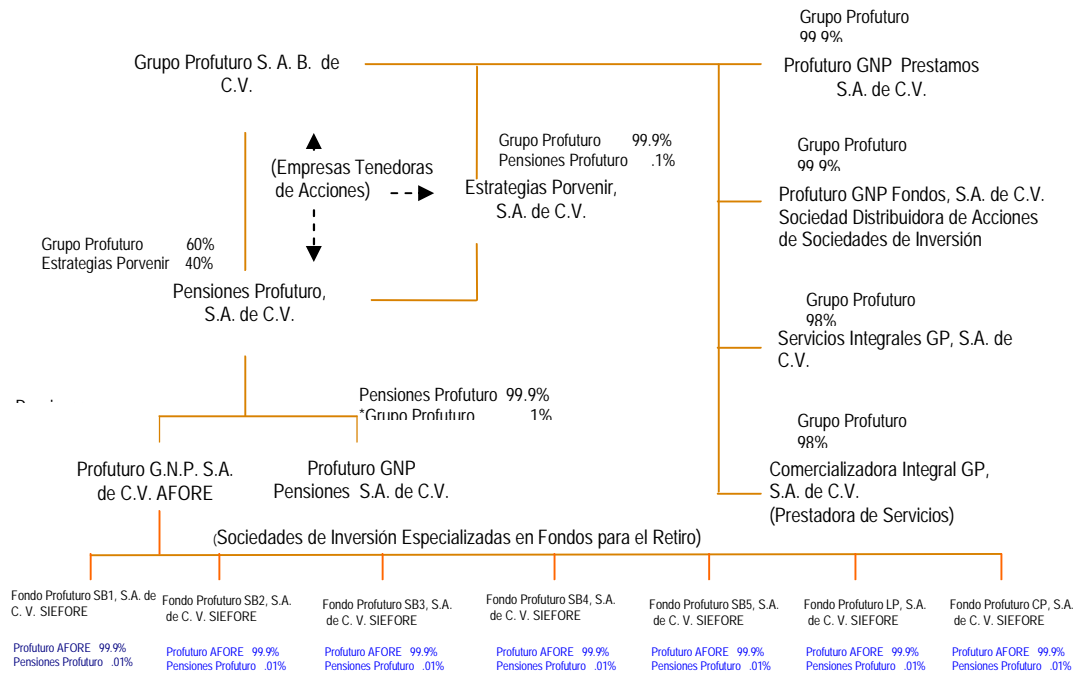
Grupo Profuturo
99.9%

Grupo Profuturo S. A. B. de C.V.

Profuturo GNP Prestamos S.A. de C.V.

Grupo Profuturo 99.9%
Pensiones Profuturo .1%

(Empresas Tenedoras de Acciones)

Estrategias Porvenir, S.A. de C.V.

Grupo Profuturo
99.9%

Profuturo GNP Fondos, S.A. de C.V. Sociedad Distribuidora de Acciones de Sociedades de Inversión

Grupo Profuturo 60%
Estrategias Porvenir 40%

Pensiones Profuturo, S.A. de C.V.

Grupo Profuturo
98%

Servicios Integrales GP, S.A. de C.V.

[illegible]

Pensiones Profuturo 99.9%
*Grupo Profuturo 1%

Grupo Profuturo
98%

Profuturo G.N.P. S.A. de C.V. AFORE

Profuturo GNP Pensiones S.A. de C.V.

Comercializadora Integral GP, S.A. de C.V. (Prestadora de Servicios)

(Sociedades de Inversión Especializadas en Fondos para el Retiro)

Fondo Profuturo SB1, S.A. de C. V. SIEFORE
Profuturo AFORE 99.9%
Pensiones Profuturo .01%

Fondo Profuturo SB2, S.A. de C. V. SIEFORE
Profuturo AFORE 99.9%
Pensiones Profuturo .01%

Fondo Profuturo SB3, S.A. de C. V. SIEFORE
Profuturo AFORE 99.9%
Pensiones Profuturo .01%

Fondo Profuturo SB4, S.A. de C. V. SIEFORE
Profuturo AFORE 99.9%
Pensiones Profuturo .01%

Fondo Profuturo SB5, S.A. de C. V. SIEFORE
Profuturo AFORE 99.9%
Pensiones Profuturo .01%

Fondo Profuturo LP, S.A. de C. V. SIEFORE
Profuturo AFORE 99.9%
Pensiones Profuturo .01%

Fondo Profuturo CP, S.A. de C. V. SIEFORE
Profuturo AFORE 99.9%
Pensiones Profuturo .01%